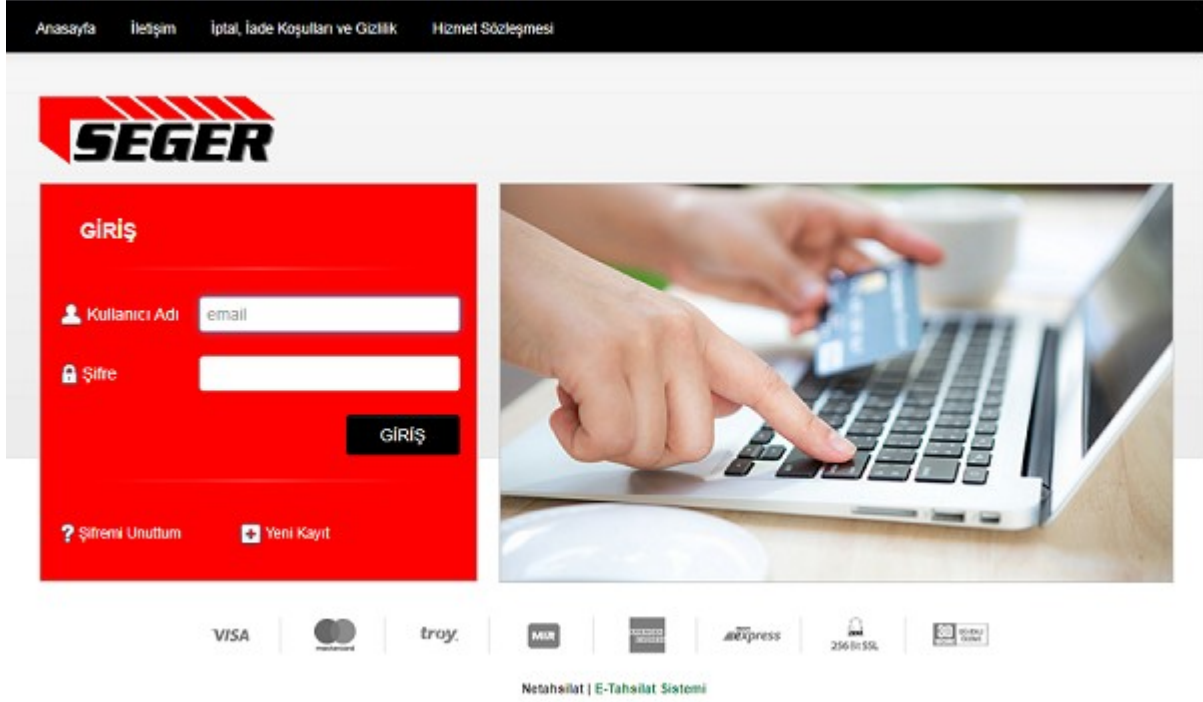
Anasayfa İletişim İptal, İade Koşulları ve Gizlilik Hizmet Sözleşmesi

SEGER

GİRİŞ

Kullanıcı Adı email

Şifre

GİRİŞ

? Şifremi Unuttum Yeni Kayıt

VISA mastercard troy MIR express 256 Bit SSL

Netahsilat | E-Tahsilat Sistemi